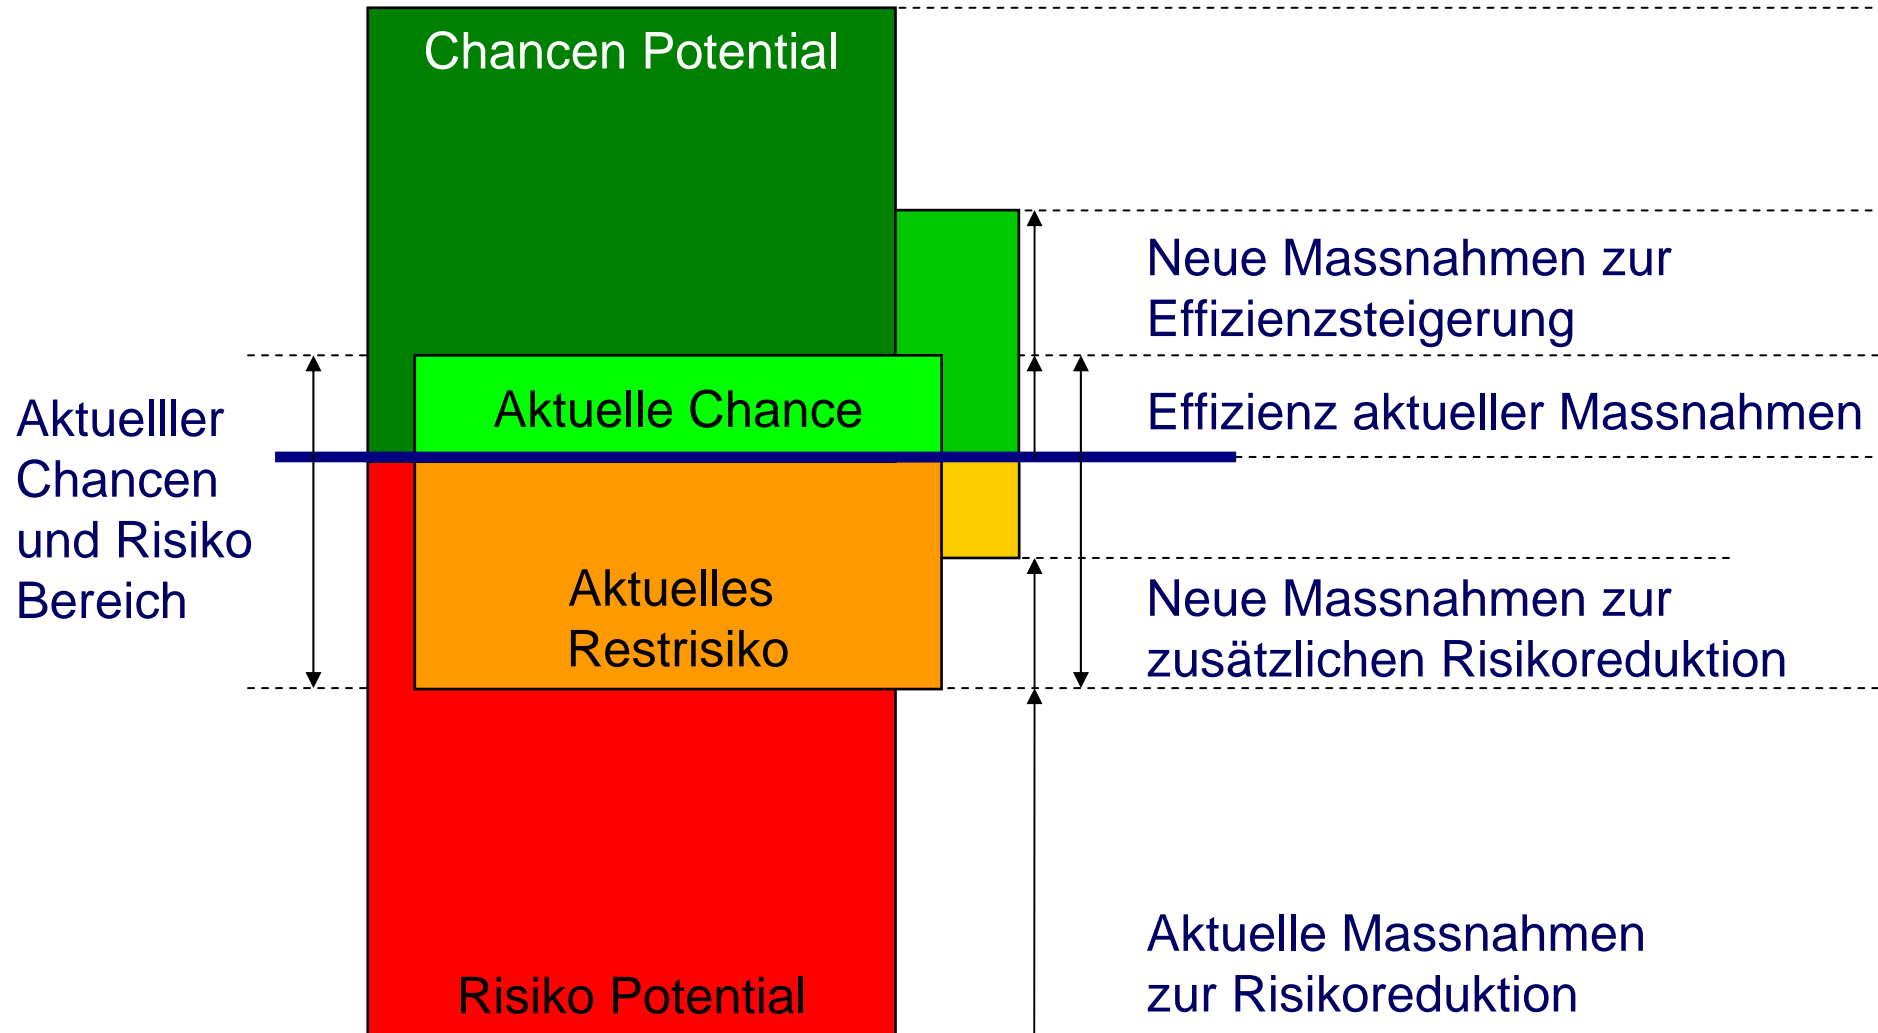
Chancen Potential

Neue Massnahmen zur Effizienzsteigerung

Aktuellller Chancen und Risiko Bereich

Aktuelle Chance

Effizienz aktueller Massnahmen

Aktuelles Restrisiko

Neue Massnahmen zur zusätzlichen Risikoreduktion

Aktuelle Massnahmen zur Risikoreduktion

Risiko Potential